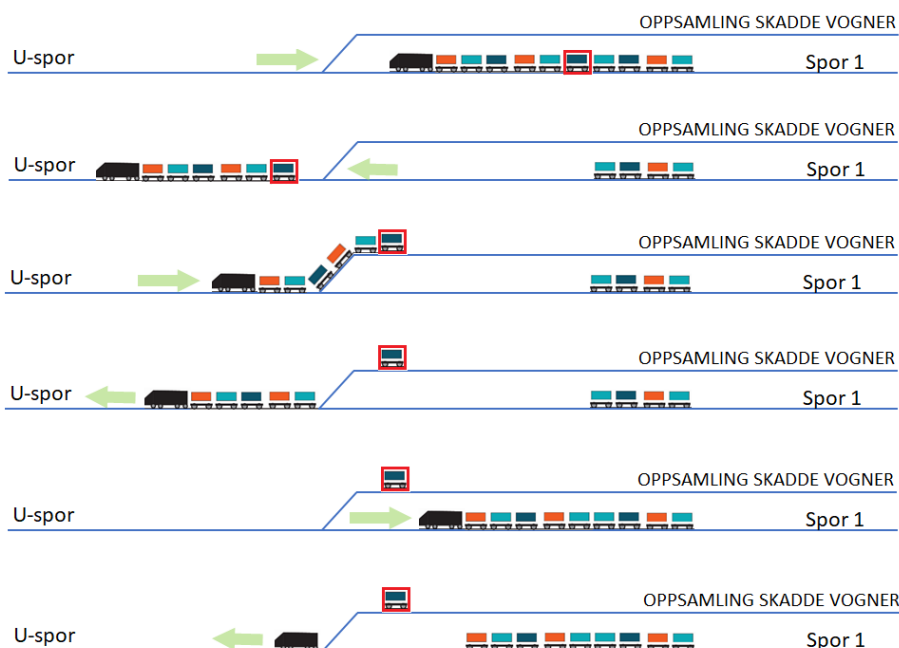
OPPSAMLING SKADDE VOGNER
U-spor
Spor 1

OPPSAMLING SKADDE VOGNER
U-spor
Spor 1

OPPSAMLING SKADDE VOGNER
U-spor
Spor 1

OPPSAMLING SKADDE VOGNER
U-spor
Spor 1

OPPSAMLING SKADDE VOGNER
U-spor
Spor 1

OPPSAMLING SKADDE VOGNER
U-spor
Spor 1